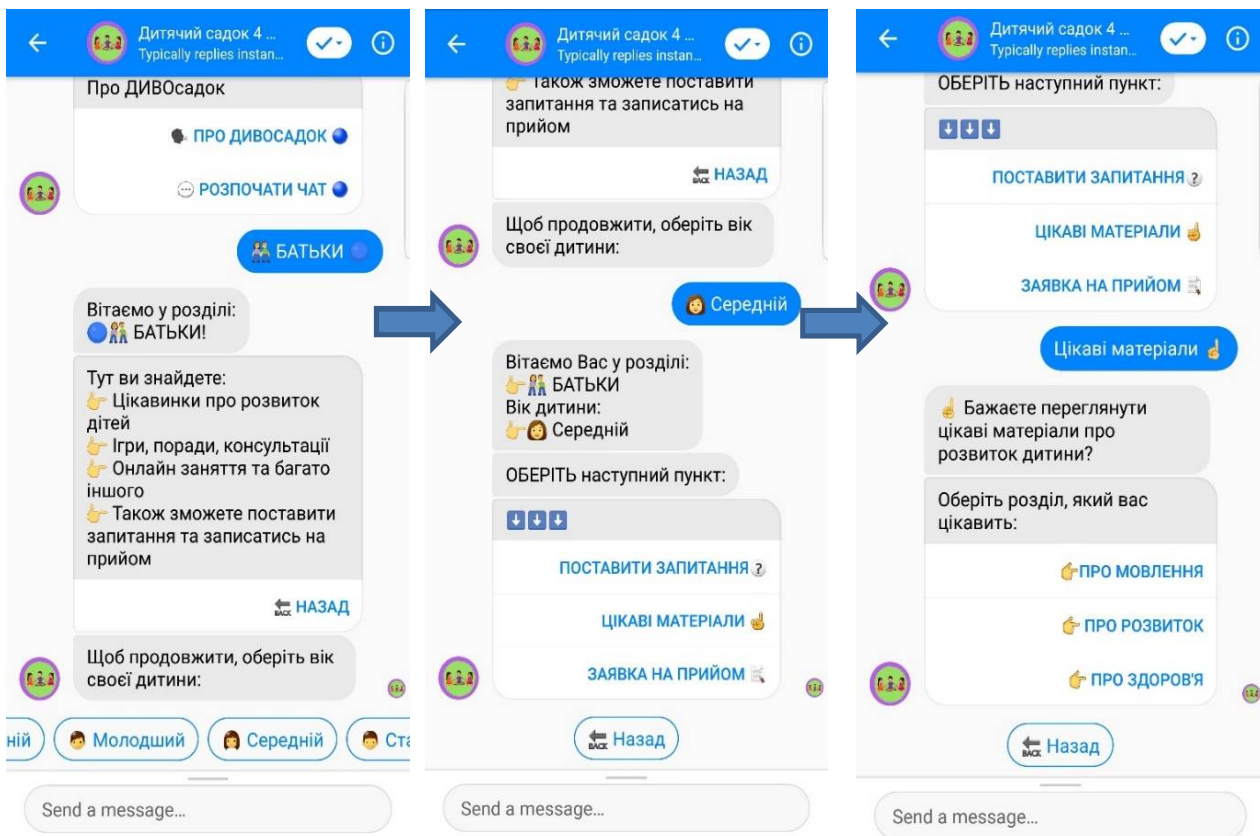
Дитячий садок 4 ...
Typically replies instan...

Про ДИВОсадок

ПРО ДИВОСАДОК

РОЗПОЧАТИ ЧАТ

БАТЬКИ

Вітаємо у розділі:
БАТЬКИ!

Тут ви знайдете:
Цікавинки про розвиток дітей
Ігри, поради, консультації
Онлайн заняття та багато іншого
Також зможете поставити запитання та записатись на прийом

НАЗАД

Щоб продовжити, оберіть вік своєї дитини:

ній
Молодший
Середній
Ста

Send a message...

Дитячий садок 4 ...
Typically replies instan...

Також зможете поставити запитання та записатись на прийом

НАЗАД

Щоб продовжити, оберіть вік своєї дитини:

Середній

Вітаємо Вас у розділі:
БАТЬКИ
Вік дитини:
Середній

ОБЕРІТЬ наступний пункт:

ПОСТАВИТИ ЗАПИТАННЯ

ЦІКАВІ МАТЕРІАЛИ

ЗАЯВКА НА ПРИЙОМ

Назад

Send a message...

Дитячий садок 4 ...
Typically replies instan...

ОБЕРІТЬ наступний пункт:

ПОСТАВИТИ ЗАПИТАННЯ

ЦІКАВІ МАТЕРІАЛИ

ЗАЯВКА НА ПРИЙОМ

Цікаві матеріали

Бажаєте переглянути цікаві матеріали про розвиток дитини?

Оберіть розділ, який вас цікавить:

ПРО МОВЛЕННЯ

ПРО РОЗВИТОК

ПРО ЗДОРОВ'Я

Назад

Send a message...